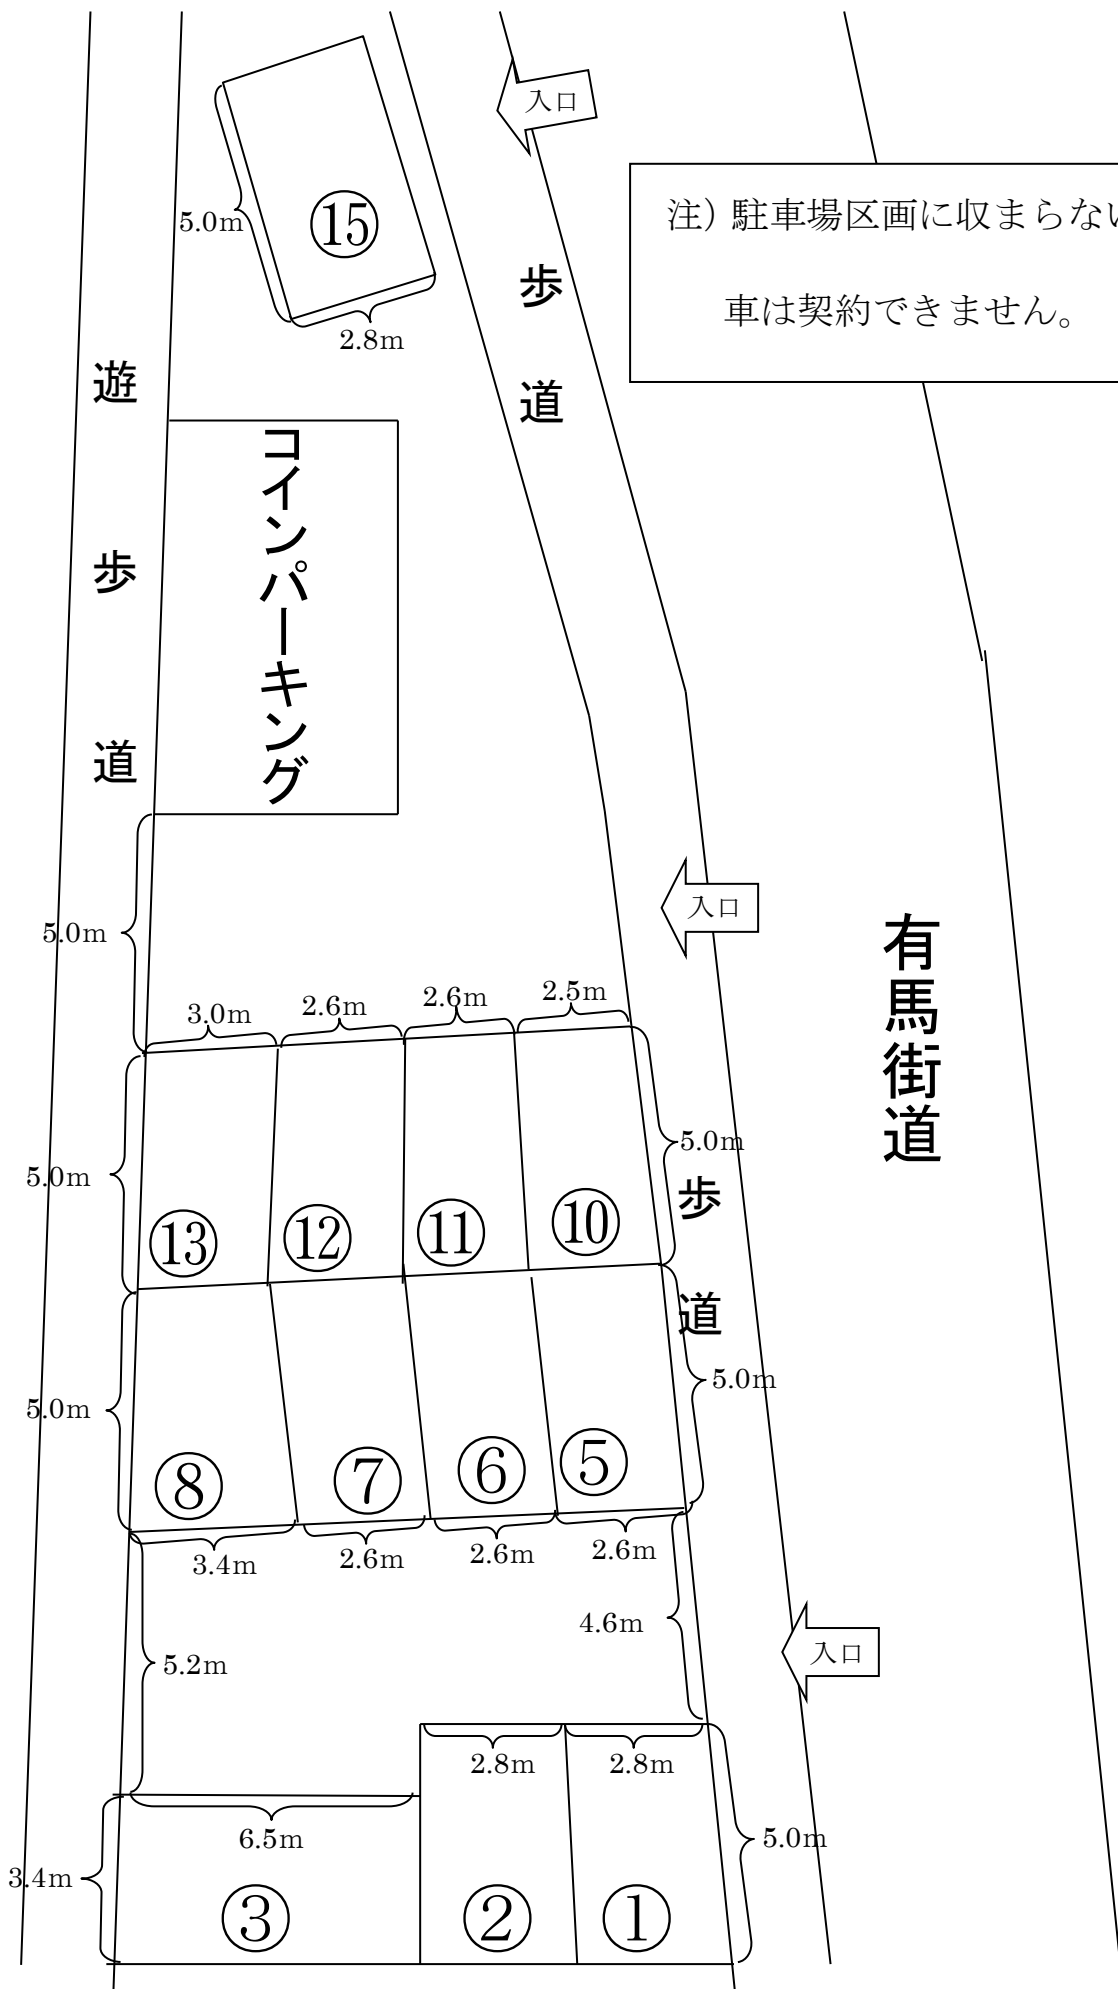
入口

注）駐車場区画に収まらない

車は契約できません。

5.0m

⑮

2.8m

歩

道

遊

歩

道

コインパーキング

入口

有馬街道

5.0m

3.0m 2.6m 2.6m 2.5m

5.0m

5.0m

歩

道

⑬ ⑫ ⑪ ⑩

5.0m

5.0m

⑧ ⑦ ⑥ ⑤

3.4m 2.6m 2.6m 2.6m

4.6m

入口

5.2m

2.8m 2.8m

6.5m

5.0m

3.4m

③ ② ①